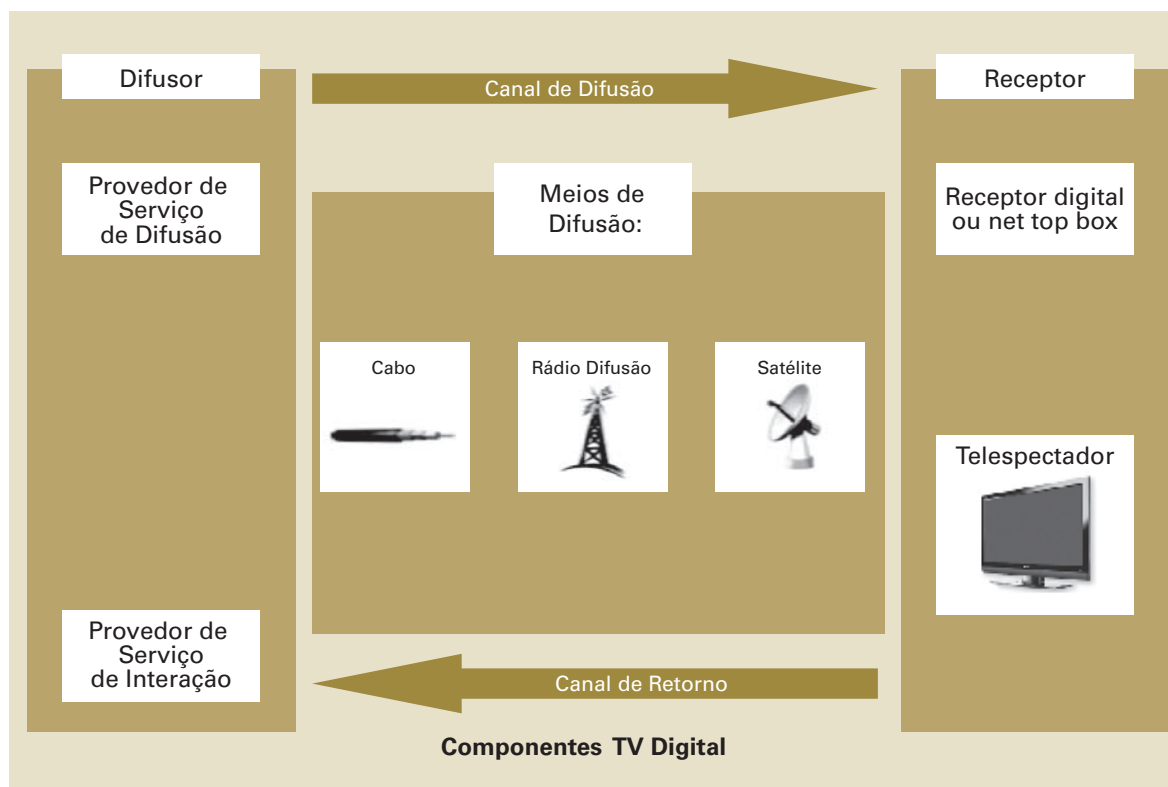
Difusor

Canal de Difusão

Receptor

Provedor de Serviço de Difusão

Meios de Difusão:

Receptor digital ou net top box

Cabo

Rádio Difusão

Satélite

Telespectador

Provedor de Serviço de Interação

Canal de Retorno

Componentes TV Digital